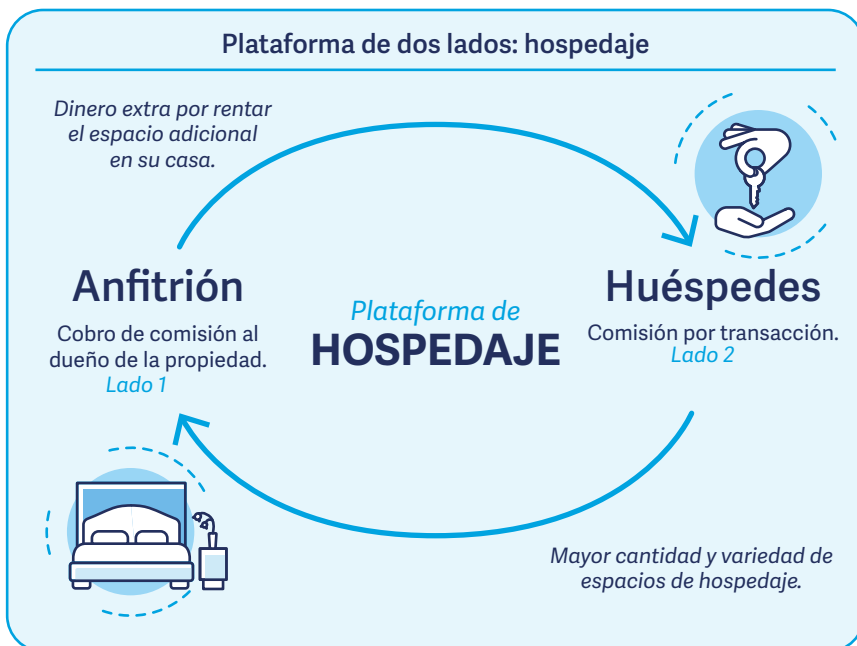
Plataforma de dos lados: hospedaje

Dinero extra por rentar el espacio adicional en su casa.

Anfitrión

Cobro de comisión al dueño de la propiedad.
Lado 1

Plataforma de
HOSPEDAJE

Huéspedes

Comisión por transacción.
Lado 2

Mayor cantidad y variedad de espacios de hospedaje.